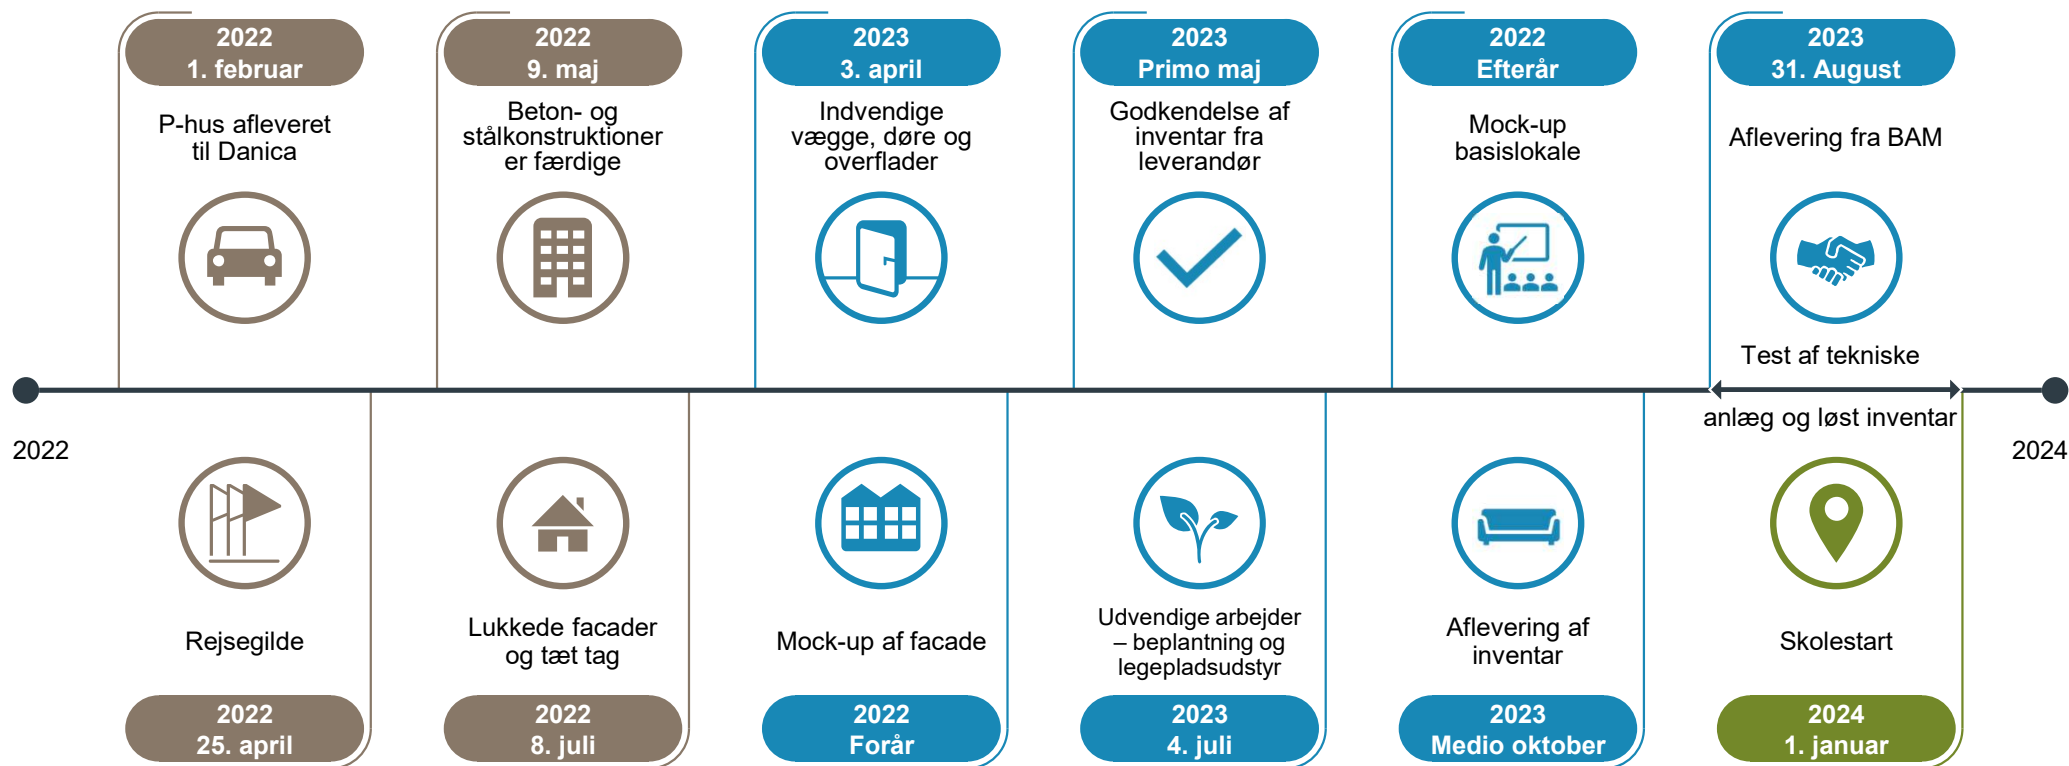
2022
1. februar
P-hus afleveret til Danica

2022
9. maj
Beton- og stålkonstruktioner er færdige

2023
3. april
Indvendige vægge, døre og overflader

2023
Primo maj
Godkendelse af inventar fra leverandør

2022
Efterår
Mock-up basislokale

2023
31. August
Aflevering fra BAM

Test af tekniske anlæg og løst inventar

2022

2024

Rejsegilde
2022
25. april

Lukkede facader og tæt tag
2022
8. juli

Mock-up af facade
2022
Forår

Udvendige arbejder – beplantning og legepladsudstyr
2023
4. juli

Aflevering af inventar
2023
Medio oktober

Skolestart
2024
1. januar